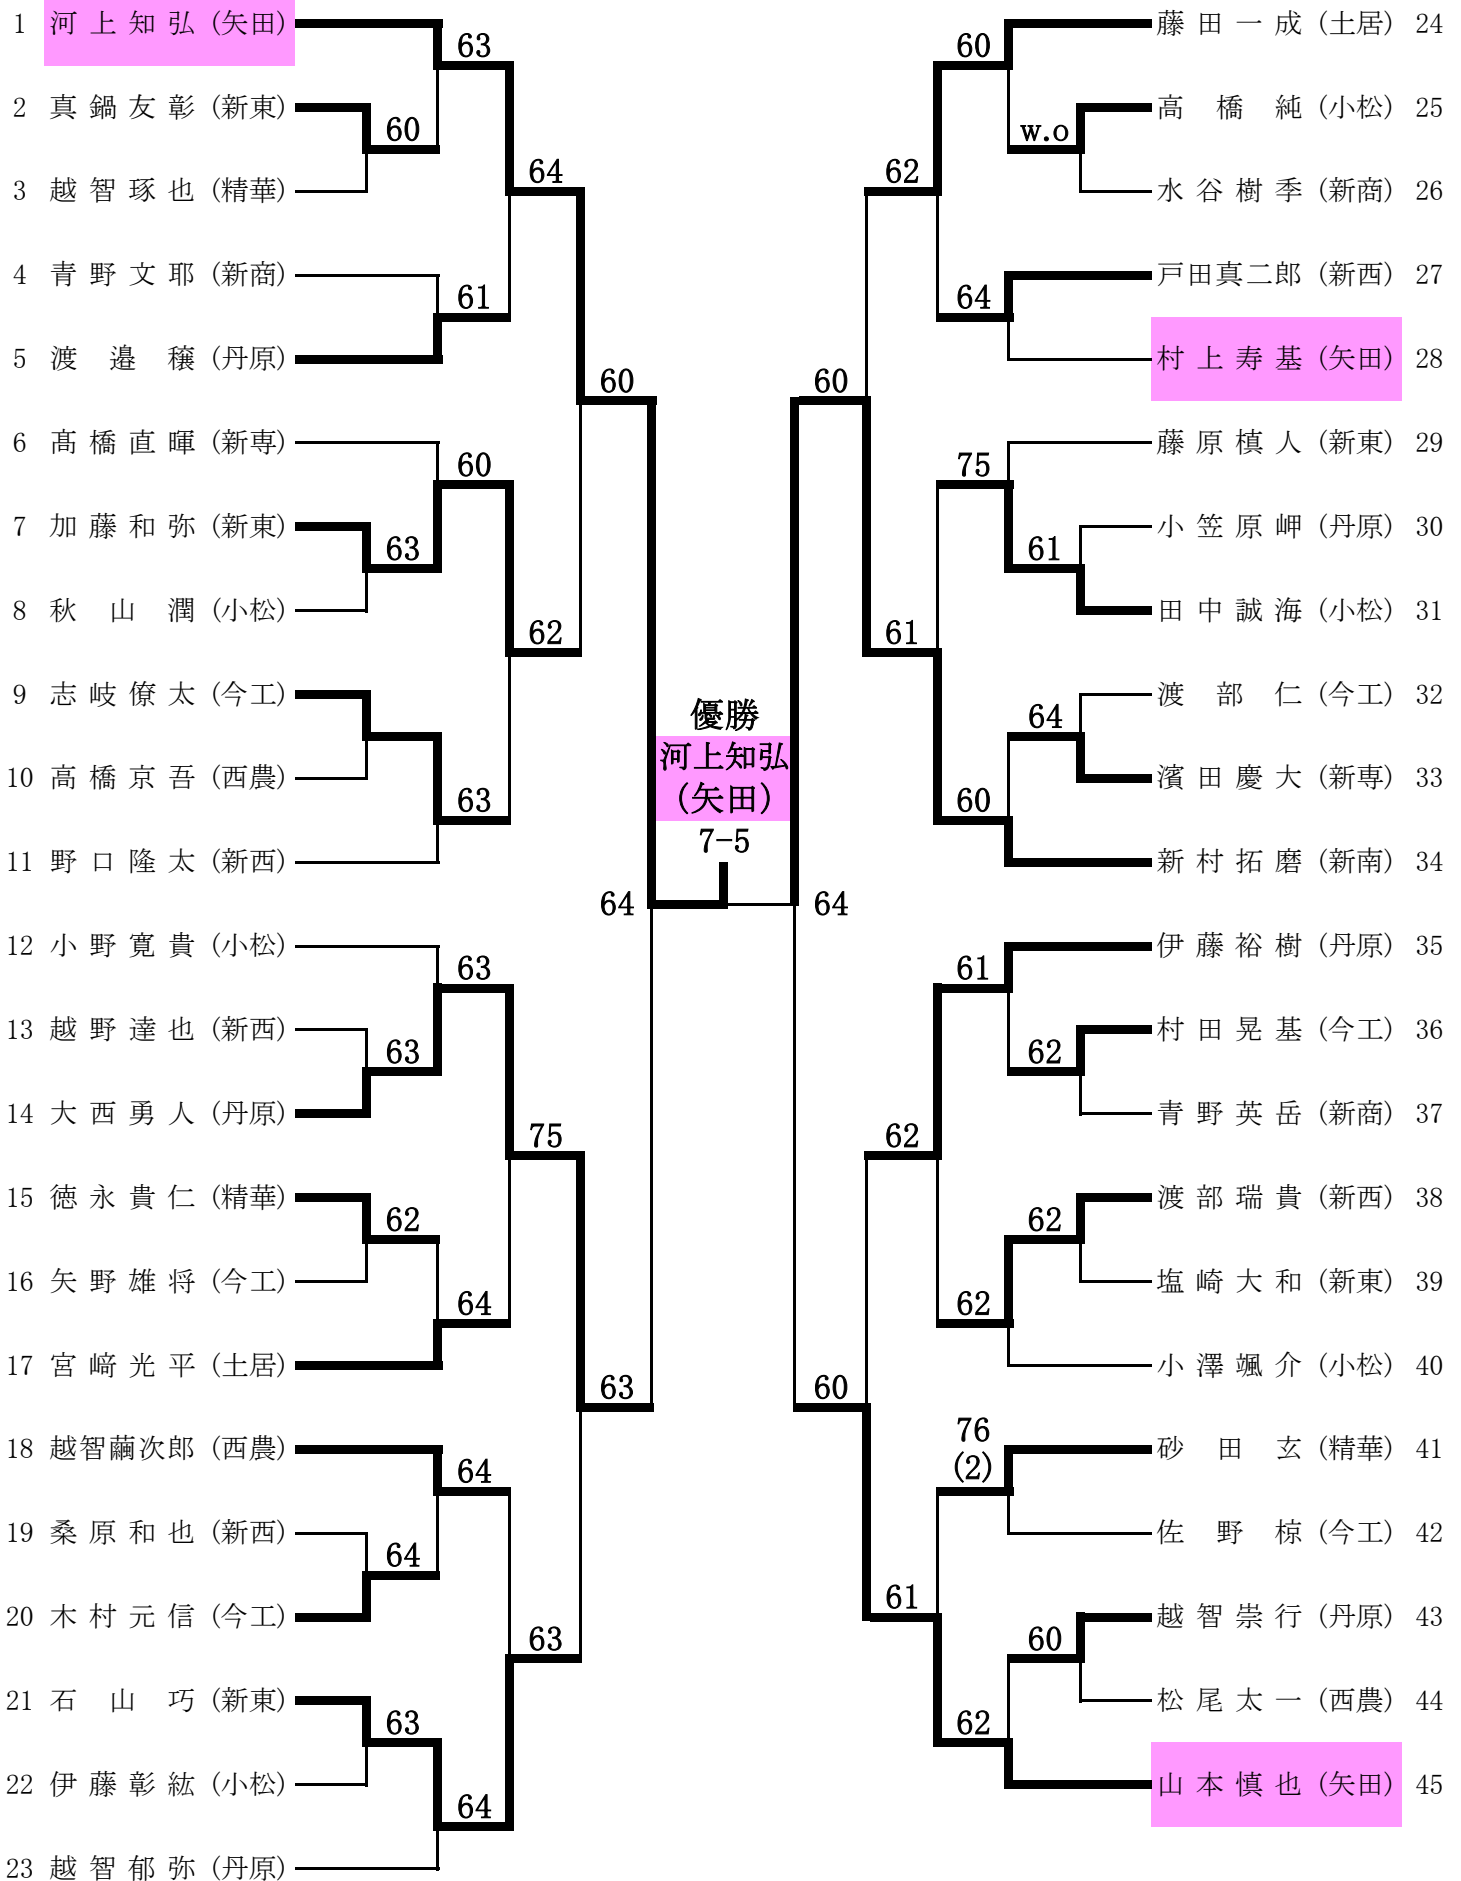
1 河上知弘（矢田）
2 真鍋友彰（新東）
3 越智琢也（精華）
4 青野文耶（新商）
5 渡 邉 穣（丹原）
6 髙橋直暉（新専）
7 加藤和弥（新東）
8 秋 山 潤（小松）
9 志岐僚太（今工）
10 高橋京吾（西農）
11 野口隆太（新西）
12 小野寛貴（小松）
13 越野達也（新西）
14 大西勇人（丹原）
15 徳永貴仁（精華）
16 矢野雄将（今工）
17 宮崎光平（土居）
18 越智繭次郎（西農）
19 桑原和也（新西）
20 木村元信（今工）
21 石 山 巧（新東）
22 伊藤彰紘（小松）
23 越智郁弥（丹原）

藤田一成（土居）24
高 橋 純（小松）25
水谷樹季（新商）26
戸田真二郎（新西）27
村上寿基（矢田）28
藤原槙人（新東）29
小笠原岬（丹原）30
田中誠海（小松）31
渡 部 仁（今工）32
濱田慶大（新専）33
新村拓磨（新南）34
伊藤裕樹（丹原）35
村田晃基（今工）36
青野英岳（新商）37
渡部瑞貴（新西）38
塩崎大和（新東）39
小澤颯介（小松）40
砂 田 玄（精華）41
佐 野 椋（今工）42
越智崇行（丹原）43
松尾太一（西農）44
山本慎也（矢田）45

63 60 64 61 60 60 63 62 63 64 63 63 75 62 64 63 64 64 63 63 64

60 w.o 62 64 60 75 61 61 64 60 64 61 62 62 62 62 60 76 (2) 61 60 62

優勝
河上知弘
（矢田）
7-5